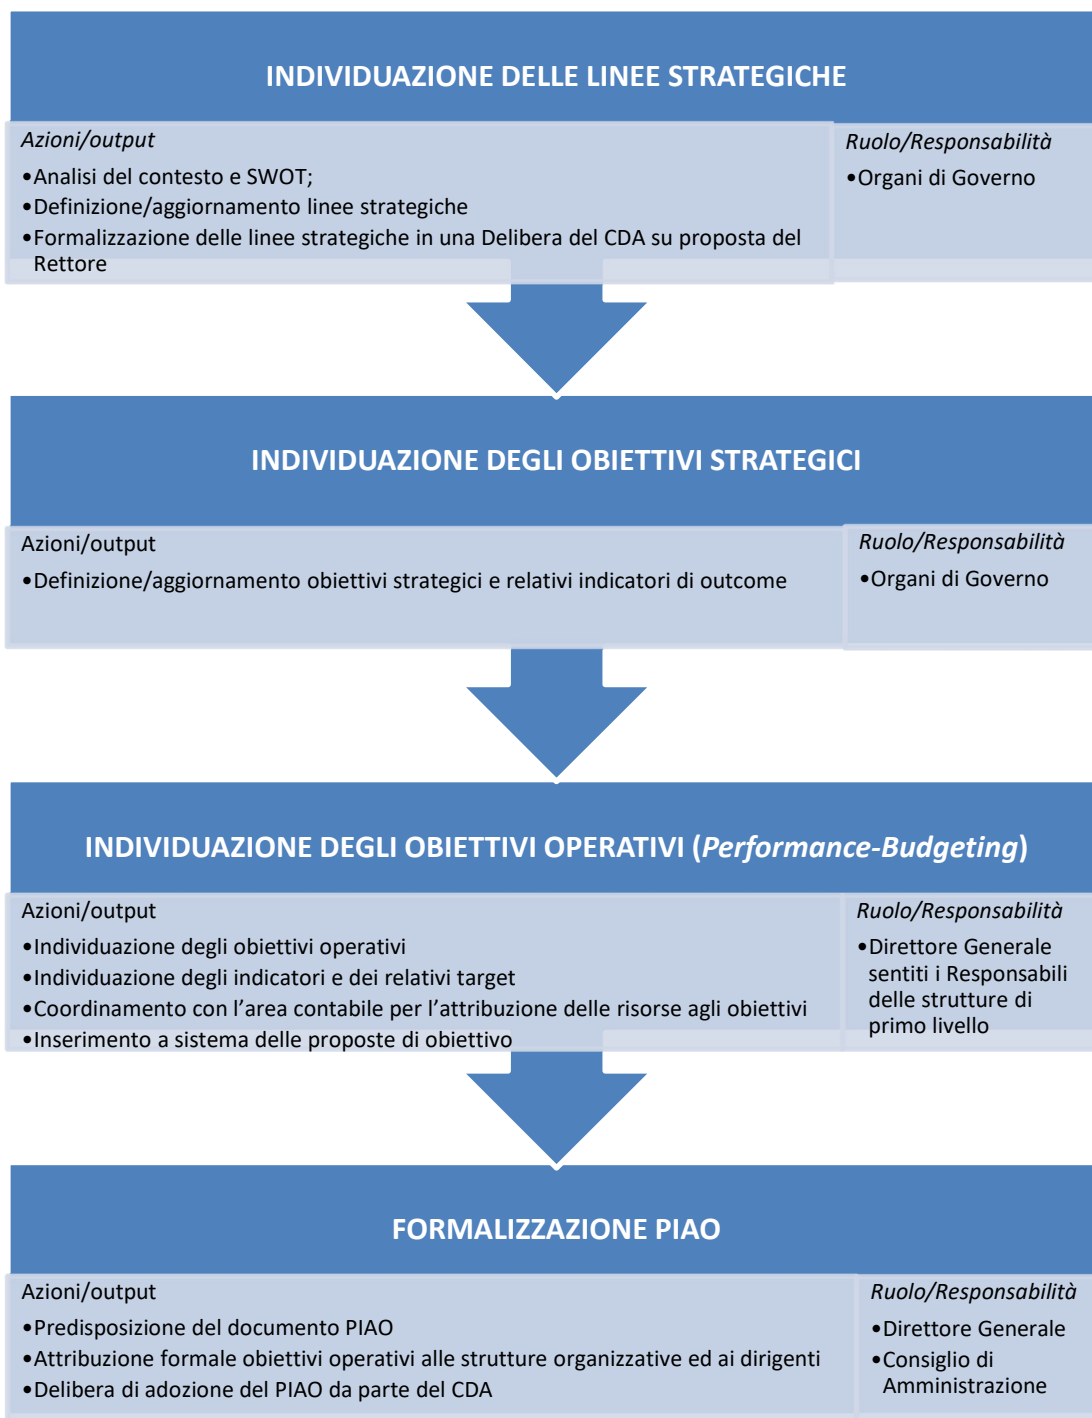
INDIVIDUAZIONE DELLE LINEE STRATEGICHE

Azioni/output
•Analisi del contesto e SWOT;
•Definizione/aggiornamento linee strategiche
•Formalizzazione delle linee strategiche in una Delibera del CDA su proposta del Rettore

Ruolo/Responsabilità
•Organi di Governo

INDIVIDUAZIONE DEGLI OBIETTIVI STRATEGICI

Azioni/output
•Definizione/aggiornamento obiettivi strategici e relativi indicatori di outcome

Ruolo/Responsabilità
•Organi di Governo

INDIVIDUAZIONE DEGLI OBIETTIVI OPERATIVI (Performance-Budgeting)

Azioni/output
•Individuazione degli obiettivi operativi
•Individuazione degli indicatori e dei relativi target
•Coordinamento con l'area contabile per l'attribuzione delle risorse agli obiettivi
•Inserimento a sistema delle proposte di obiettivo

Ruolo/Responsabilità
•Direttore Generale sentiti i Responsabili delle strutture di primo livello

FORMALIZZAZIONE PIAO

Azioni/output
•Predisposizione del documento PIAO
•Attribuzione formale obiettivi operativi alle strutture organizzative ed ai dirigenti
•Delibera di adozione del PIAO da parte del CDA

Ruolo/Responsabilità
•Direttore Generale
•Consiglio di Amministrazione